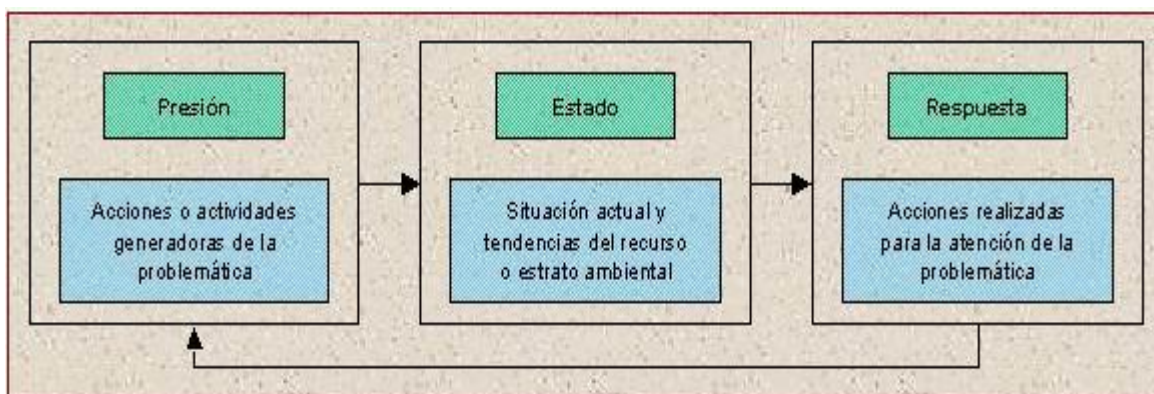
Presión

Acciones o actividades generadoras de la problemática

Estado

Situación actual y tendencias del recurso o estrato ambiental

Respuesta

Acciones realizadas para la atención de la problemática